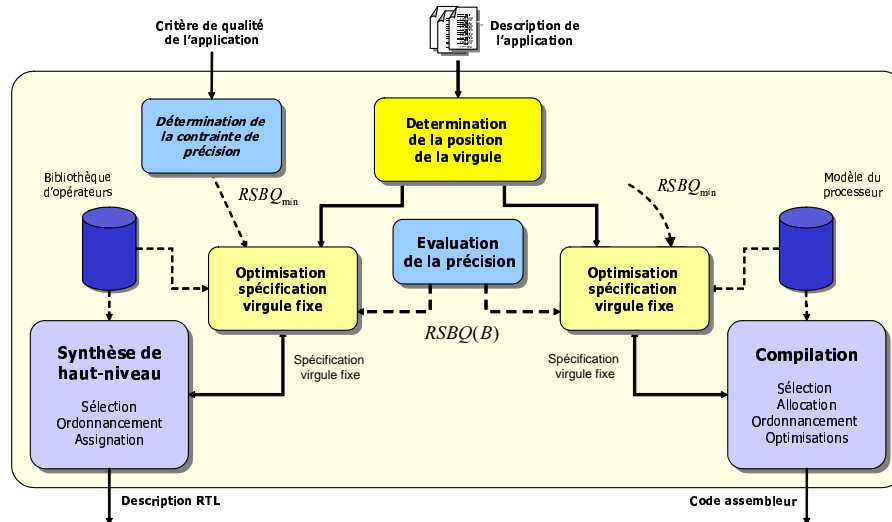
Critère de qualité de l'application

Description de l'application

Détermination de la contrainte de précision

Determination de la position de la virgule

$RSBQ_{min}$

$RSBQ_{min}$

Bibliothèque d'opérateurs

Modèle du processeur

Evaluation de la précision

Optimisation spécification virgule fixe

Optimisation spécification virgule fixe

$RSBQ(B)$

Synthèse de haut-niveau

Sélection
Ordonnancement
Assignation

Spécification virgule fixe

Spécification virgule fixe

Compilation

Sélection
Allocation
Ordonnancement
Optimisations

Description RTL

Code assembleur